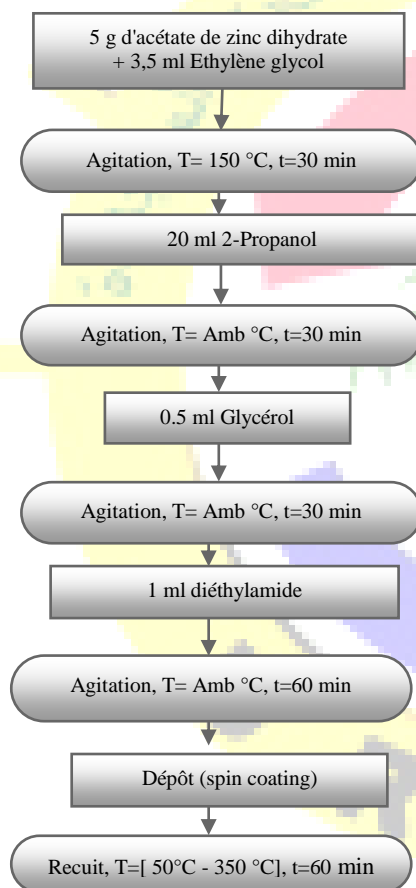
5 g d'acétate de zinc dihydrate
+ 3,5 ml Ethylène glycol

Agitation, T= 150 °C, t=30 min

20 ml 2-Propanol

Agitation, T= Amb °C, t=30 min

0.5 ml Glycérol

Agitation, T= Amb °C, t=30 min

1 ml diéthylamide

Agitation, T= Amb °C, t=60 min

Dépôt (spin coating)

Recuit, T=[ 50°C - 350 °C], t=60 min